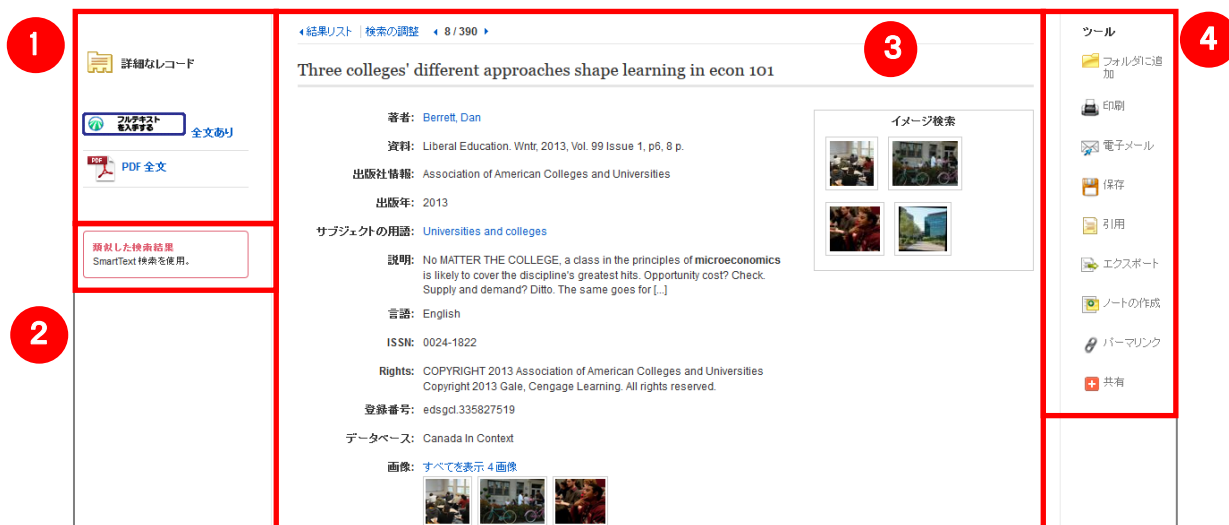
1

詳細なレコード

フルテキストを入手する 全文あり

PDF 全文

類似した検索結果
SmartText 検索を使用。

2

◂結果リスト | 検索の調整 ◂ 8 / 390 ▸

3

Three colleges' different approaches shape learning in econ 101

著者: Berrett, Dan

資料: Liberal Education. Wntr, 2013, Vol. 99 Issue 1, p6, 8 p.

出版社情報: Association of American Colleges and Universities

出版年: 2013

サブジェクトの用語: Universities and colleges

説明: No MATTER THE COLLEGE, a class in the principles of microeconomics is likely to cover the discipline's greatest hits. Opportunity cost? Check. Supply and demand? Ditto. The same goes for [...]

言語: English

ISSN: 0024-1822

Rights: COPYRIGHT 2013 Association of American Colleges and Universities Copyright 2013 Gale, Cengage Learning. All rights reserved.

登録番号: edsgcl.335827519

データベース: Canada In Context

画像: すべてを表示 4 画像

イメージ検索

ツール

4

フォルダに追加

印刷

電子メール

保存

引用

エクスポート

ノートの作成

パーマリンク

共有